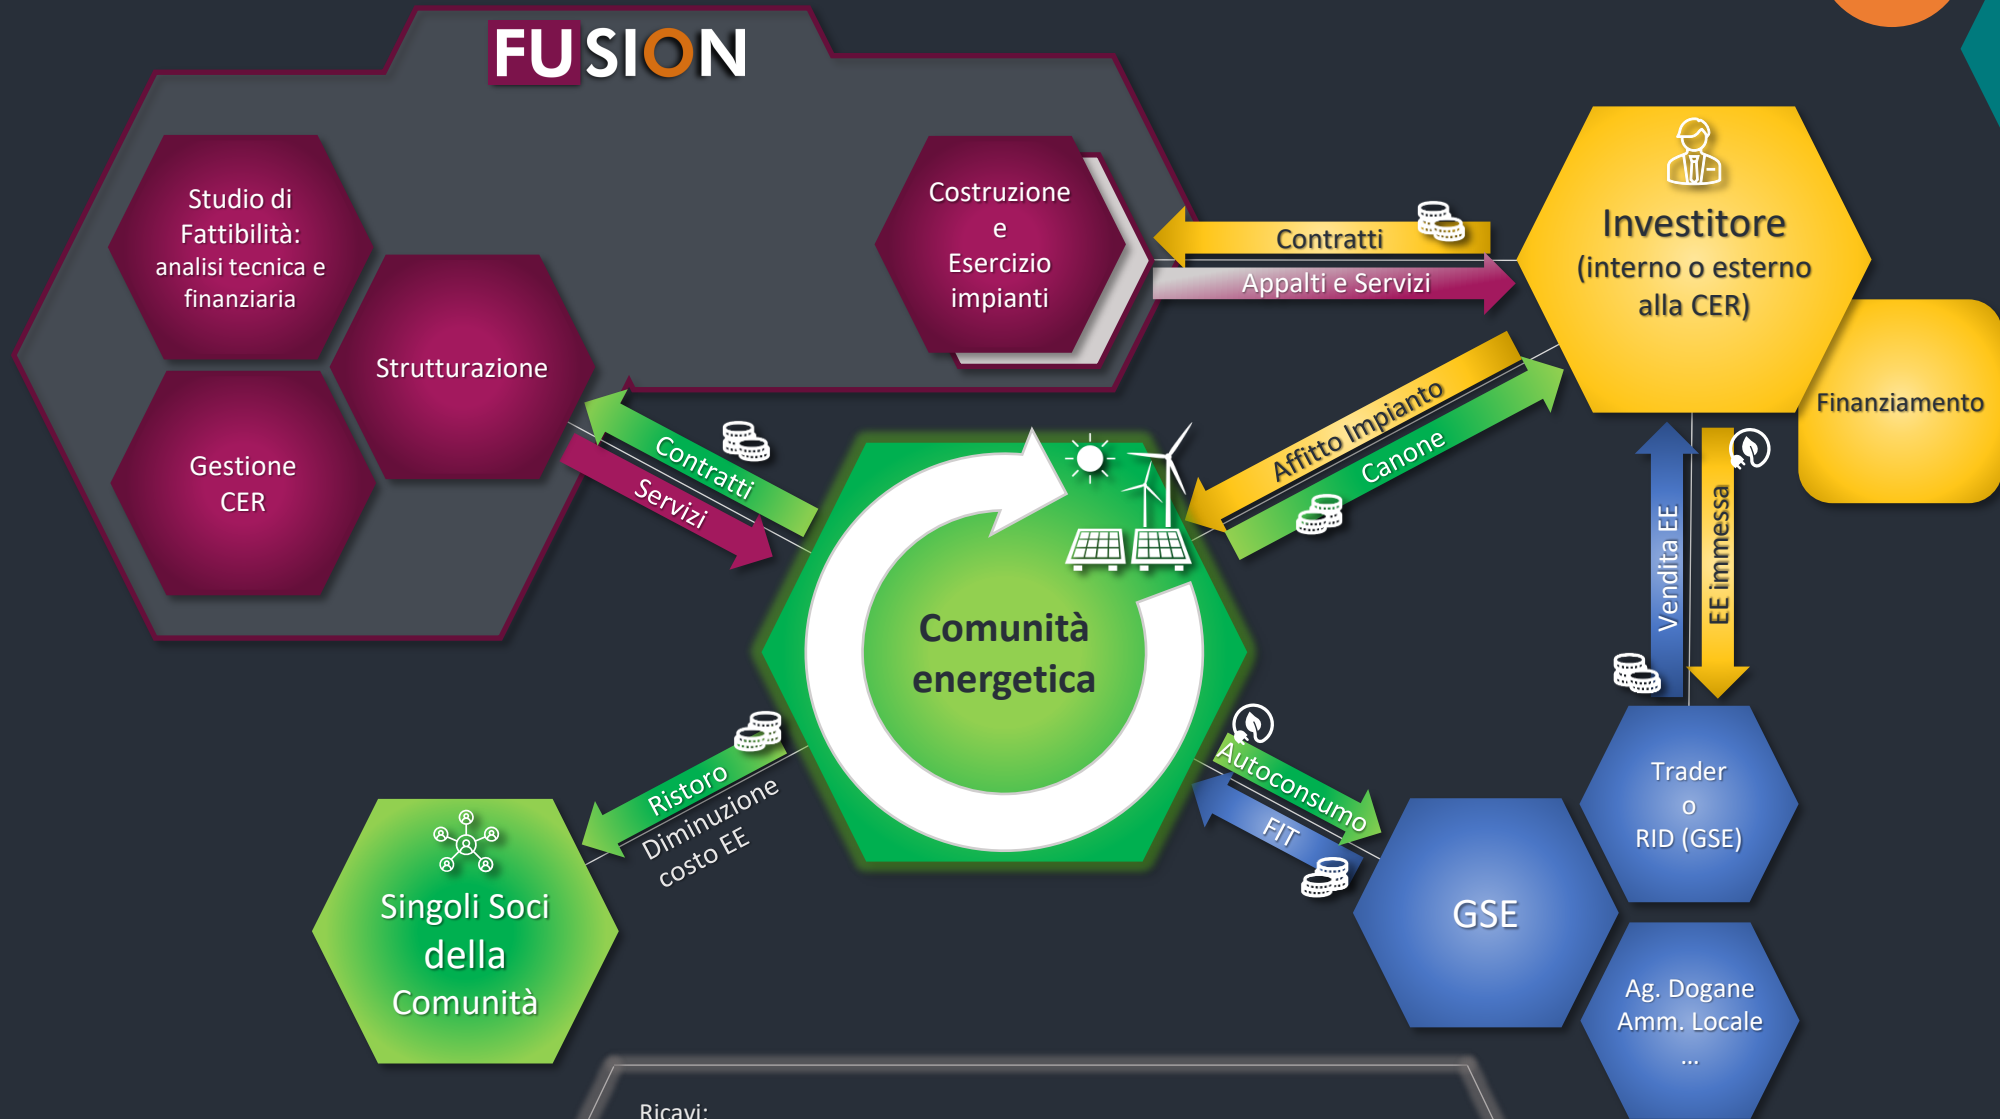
FUSION

Studio di Fattibilità: analisi tecnica e finanziaria

Strutturazione

Gestione CER

Costruzione e Esercizio impianti

Contratti

Appalti e Servizi

Investitore (interno o esterno alla CER)

Finanziamento

Contratti

Servizi

Affitto Impianto

Canone

Comunità energetica

Vendita EE

EE immessa

Trader o RID (GSE)

Ristoro

Diminuzione costo EE

Autoconsumo

FIT

Singoli Soci della Comunità

GSE

Ag. Dogane Amm. Locale ...

Ricavi: